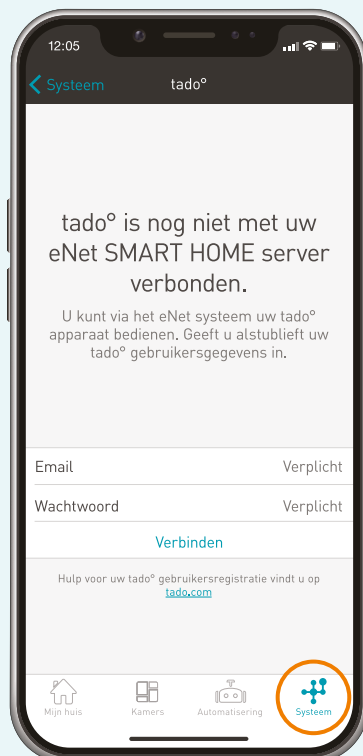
12:05

Systeem

tado°

tado° is nog niet met uw eNet SMART HOME server verbonden.

U kunt via het eNet systeem uw tado° apparaat bedienen. Geeft u alstublieft uw tado° gebruikersgegevens in.

Email Verplicht

Wachtwoord Verplicht

Verbinden

Hulp voor uw tado° gebruikersregistratie vindt u op tado.com

Mijn huis Kamers Automatisering Systeem